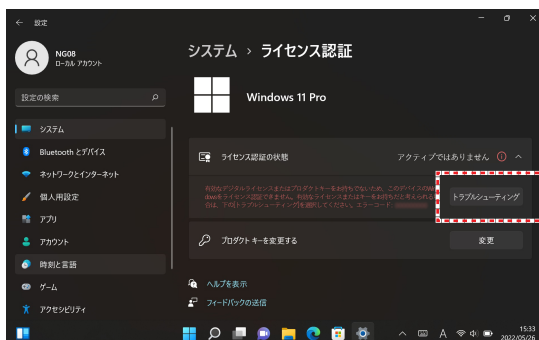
← 設定

NG08
ローカル アカウント

設定の検索

システム
Bluetooth とデバイス
ネットワークとインターネット
個人用設定
アプリ
アカウント
時刻と言語
ゲーム
アクセシビリティ

システム › ライセンス認証

Windows 11 Pro

ライセンス認証の状態
アクティブではありません

有効なデジタルライセンスまたはプロダクトキーをお持ちでないため、このデバイスの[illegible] dowsをライセンス認証できません。有効なライセンスまたはキーをお持ちだと考えられる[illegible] 合は、下の[トラブルシューティング]を選択してください。エラーコード: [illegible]

トラブルシューティング

プロダクト キーを変更する
変更

ヘルプを表示
フィードバックの送信

15:33
2022/05/26